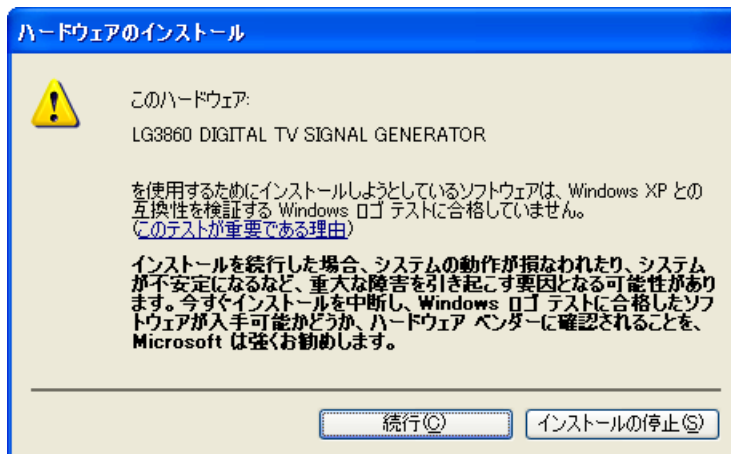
ハードウェアのインストール

このハードウェア:

LG3860 DIGITAL TV SIGNAL GENERATOR

を使用するためにインストールしようとしているソフトウェアは、Windows XP との互換性を検証する Windows ロゴ テストに合格していません。(このテストが重要である理由)

インストールを続行した場合、システムの動作が損なわれたり、システムが不安定になるなど、重大な障害を引き起こす要因となる可能性があります。今すぐインストールを中断し、Windows ロゴ テストに合格したソフトウェアが入手可能かどうか、ハードウェア ベンダーに確認されることを、Microsoft は強くお勧めします。

続行(C)

インストールの停止(S)